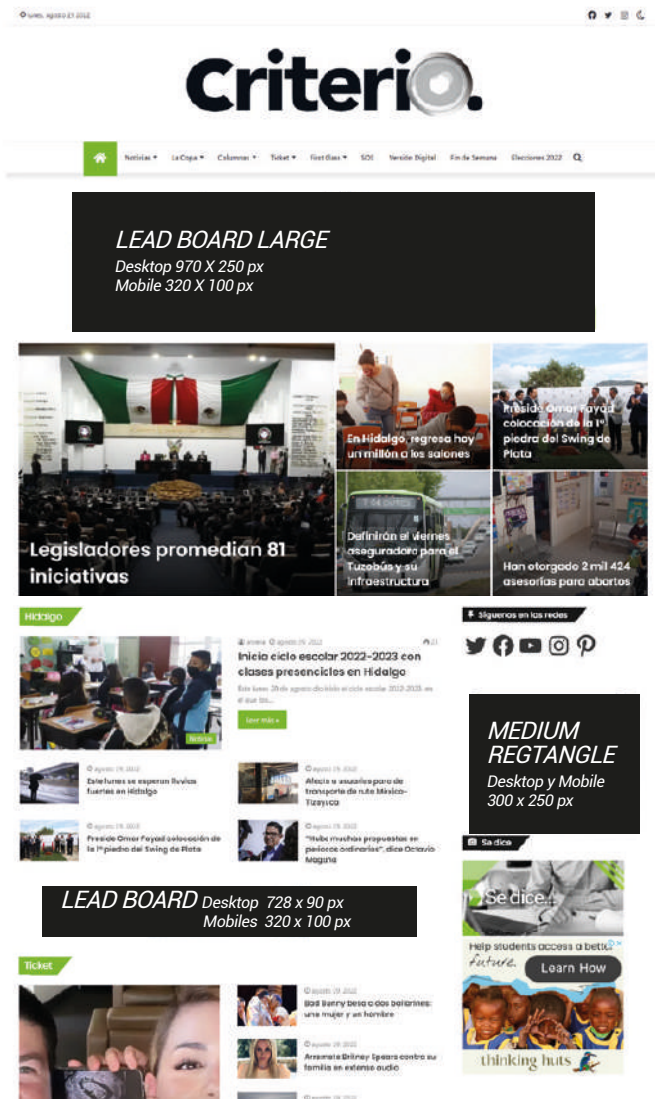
lunes, agosto 29 2022

Criterio.

Noticias ▾ La Copa ▾ Columnas ▾ Ticket ▾ First Class ▾ SOS Versión Digital Fin de Semana Elecciones 2022

LEAD BOARD LARGE
Desktop 970 X 250 px
Mobile 320 X 100 px

Legisladores promedian 81 iniciativas

En Hidalgo, regresa hoy un millón a los salones

Preside Omar Fayad colocación de la 1ª piedra del Swing de Plata

Definirán el viernes aseguradora para el Tuzobús y su infraestructura

Han otorgado 2 mil 424 asesorías para abortos

Hidalgo

Noticias

agosto 29, 2022

Inicia ciclo escolar 2022-2023 con clases presenciales en Hidalgo

Este lunes 29 de agosto dio inicio el ciclo escolar 2022-2023, en el que los...

Leer más »

Este lunes se esperan lluvias fuertes en Hidalgo

Afecta a usuarios paro de transporte de ruta México-Tizayuca

Preside Omar Fayad colocación de la 1ª piedra del Swing de Plata

"Hubo muchas propuestas en periodos ordinarios", dice Octavio Magaña

Síguenos en las redes

MEDIUM REGTANGLE
Desktop y Mobile
300 x 250 px

Se dice

Se dice...

Help students access a better future.

Learn How

thinking huts

LEAD BOARD Desktop 728 x 90 px
Mobiles 320 x 100 px

Ticket

agosto 29, 2022
Bad Bunny besa a dos bailarines: una mujer y un hombre

agosto 29, 2022
Arremete Britney Spears contra su familia en extenso audio